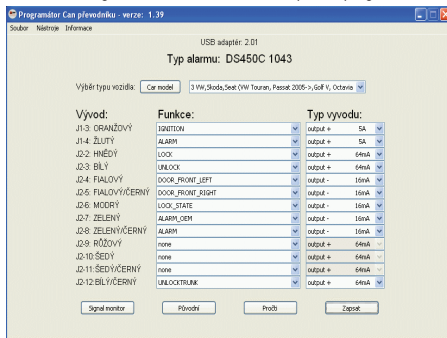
Programátor Can převodníku - verze: 1.39

Soubor Nástroje Informace

USB adaptér: 2.01

Typ alarmu: DS450C 1043

Výběr typu vozidla: Car model 3 VW,Skoda,Seat (VW Touran, Passat 2005->,Golf V, Octavia

| Vývod: | Funkce: | Typ vyvodu: | |
|---|---|---|---|
| J1-3: ORANŽOVÝ | IGNITION | output + | 5A |
| J1-4: ŽLUTÝ | ALARM | output + | 5A |
| J2-2: HNĚDÝ | LOCK | output + | 64mA |
| J2-3: BÍLÝ | UNLOCK | output + | 64mA |
| J2-4: FIALOVÝ | DOOR_FRONT_LEFT | output - | 16mA |
| J2-5: FIALOVÝ/ČERNÝ | DOOR_FRONT_RIGHT | output - | 16mA |
| J2-6: MODRÝ | LOCK_STATE | output - | 16mA |
| J2-7: ZELENÝ | ALARM_OEM | output - | 16mA |
| J2-8: ZELENÝ/ČERNÝ | ALARM | output - | 16mA |
| J2-9: RŮŽOVÝ | none | output + | 64mA |
| J2-10: ŠEDÝ | none | output + | 64mA |
| J2-11: ŠEDÝ/ČERNÝ | none | output + | 64mA |
| J2-12: BÍLÝ/ČERNÝ | UNLOCKTRUNK | output + | 64mA |

Signal monitor Původní Pročti Zapsat